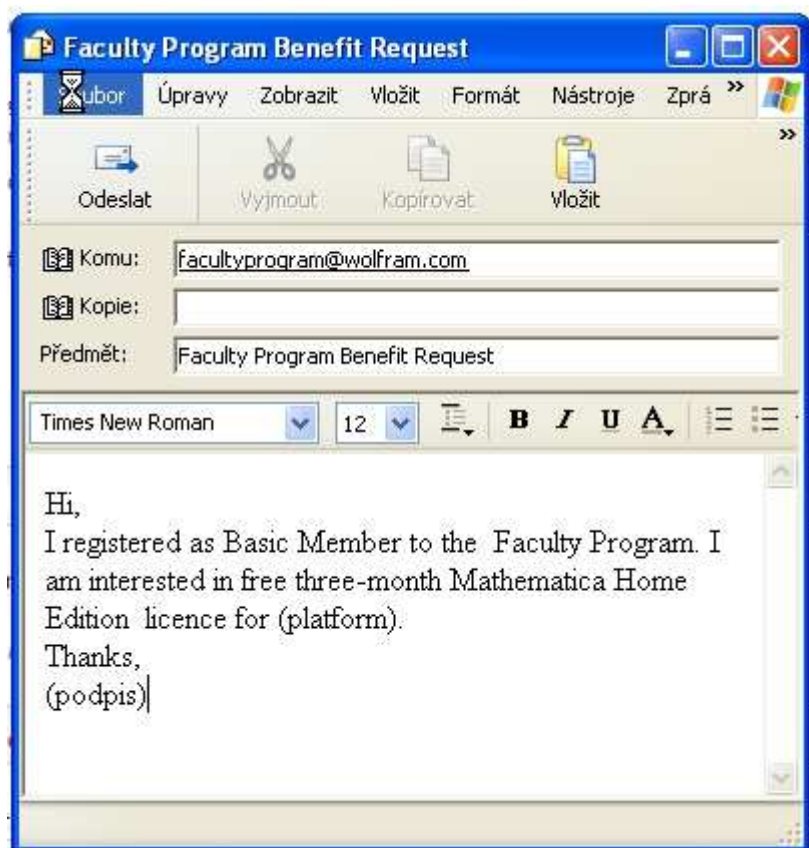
Faculty Program Benefit Request

Soubor Úpravy Zobrazit Vložit Formát Nástroje Zprá »

Odeslat Vyjmout Kopírovat Vložit

Komu: facultyprogram@wolfram.com

Kopie:

Předmět: Faculty Program Benefit Request

Times New Roman 12 B I U A

Hi,
I registered as Basic Member to the Faculty Program. I am interested in free three-month Mathematica Home Edition licence for (platform).
Thanks,
(podpis)